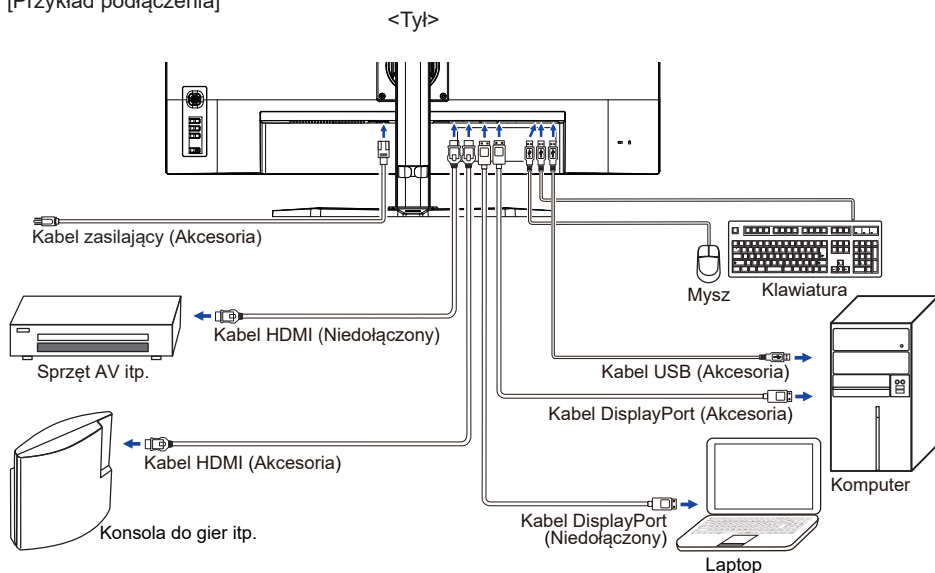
[Przykład podłączenia]

<Tył>

Kabel zasilający (Akcesoria)

Mysz

Klawiatura

Kabel HDMI (Niedołączony)

Sprzęt AV itp.

Kabel USB (Akcesoria)

Kabel DisplayPort (Akcesoria)

Kabel HDMI (Akcesoria)

Komputer

Kabel DisplayPort (Niedołączony)

Konsola do gier itp.

Laptop